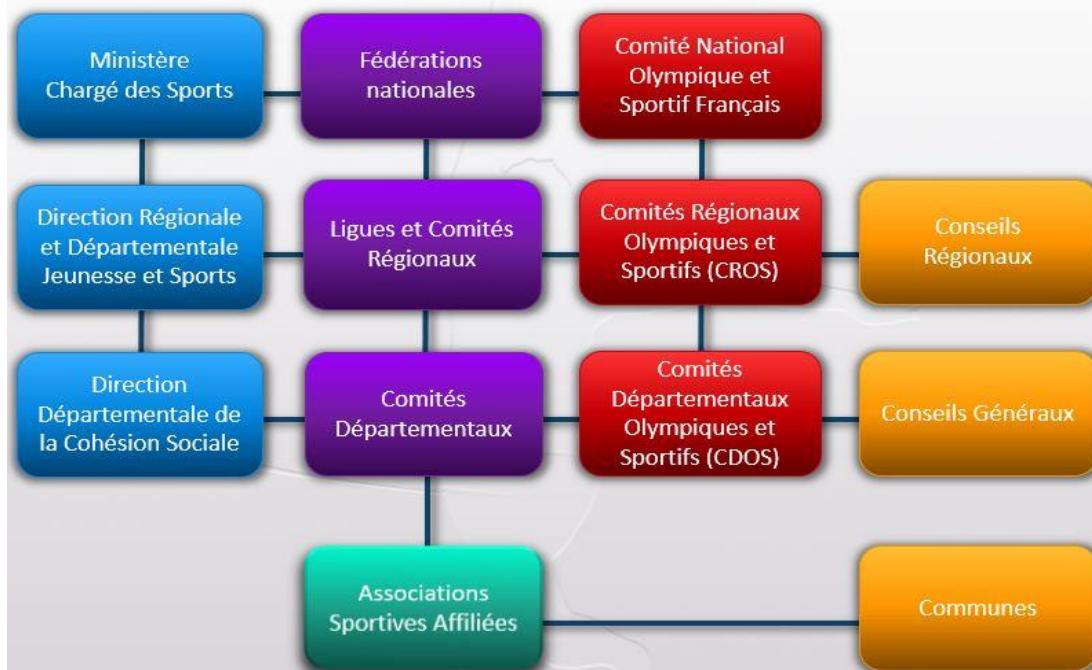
Ministère Chargé des Sports

Fédérations nationales

Comité National Olympique et Sportif Français

Direction Régionale et Départementale Jeunesse et Sports

Ligues et Comités Régionaux

Comités Régionaux Olympiques et Sportifs (CROS)

Conseils Régionaux

Direction Départementale de la Cohésion Sociale

Comités Départementaux

Comités Départementaux Olympiques et Sportifs (CDOS)

Conseils Généraux

Associations Sportives Affiliées

Communes